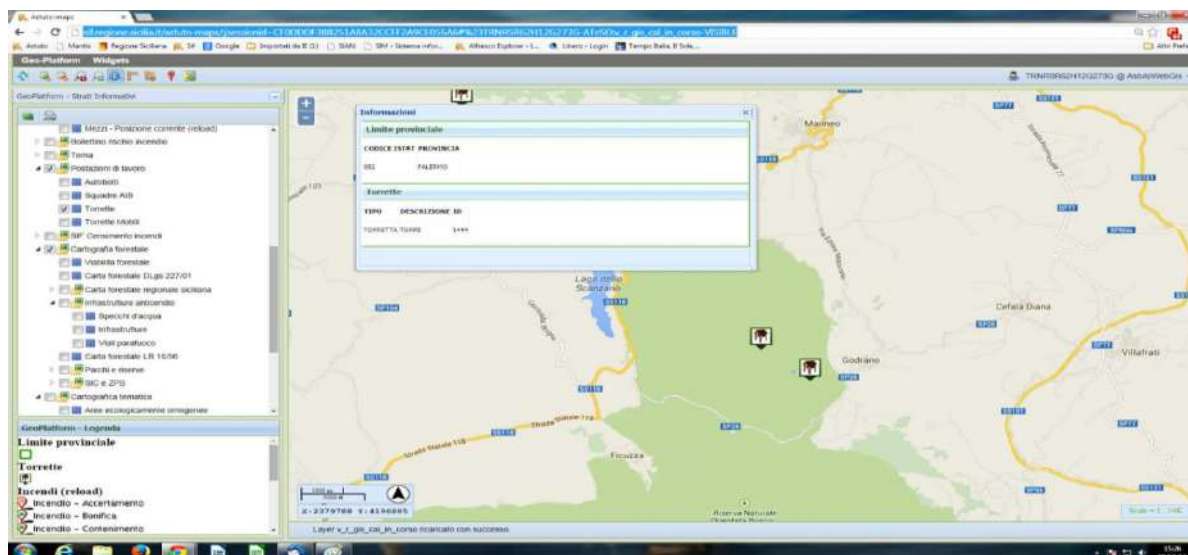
Geo-Platform Widgets

GeoPlatform - Strati Informativi

Mezzi - Posizione corrente (reload)
Bollettino rischio incendio
Tema
Postazioni di lavoro
Autobotti
Squadre AIB
Torrette
Torrette Mobili
SIF Censimento incendi
Cartografia forestale
Viabilità forestale
Carta forestale D.Lgs 227/01
Carta forestale regionale siciliana
Infrastrutture antincendio
Specchi d'acqua
Infrastrutture
Viali parafuoco
Carta forestale LR 16/96
Parchi e riserve
SIC e ZPS
Cartografia tematica
Aree ecologicamente omogenee

GeoPlatform - Legenda
Limite provinciale
Torrette
Incendi (reload)
Incendio – Accertamento
Incendio – Bonifica
Incendio – Contenimento

Informazioni
Limite provinciale
CODICE ISTAT PROVINCIA
082 PALERMO
Torrette
TIPO DESCRIZIONE ID
TORRETTA TORRE 1444

Marineo
Lago dello Scanzano
Cefalà Diana
Godrano
Villafrati
Ficuzza
Strada Statale 118
Riserva Naturale

X: 2379788 Y: 4190885

Layer v_r_gis_cal_in_corso ricaricato con successo